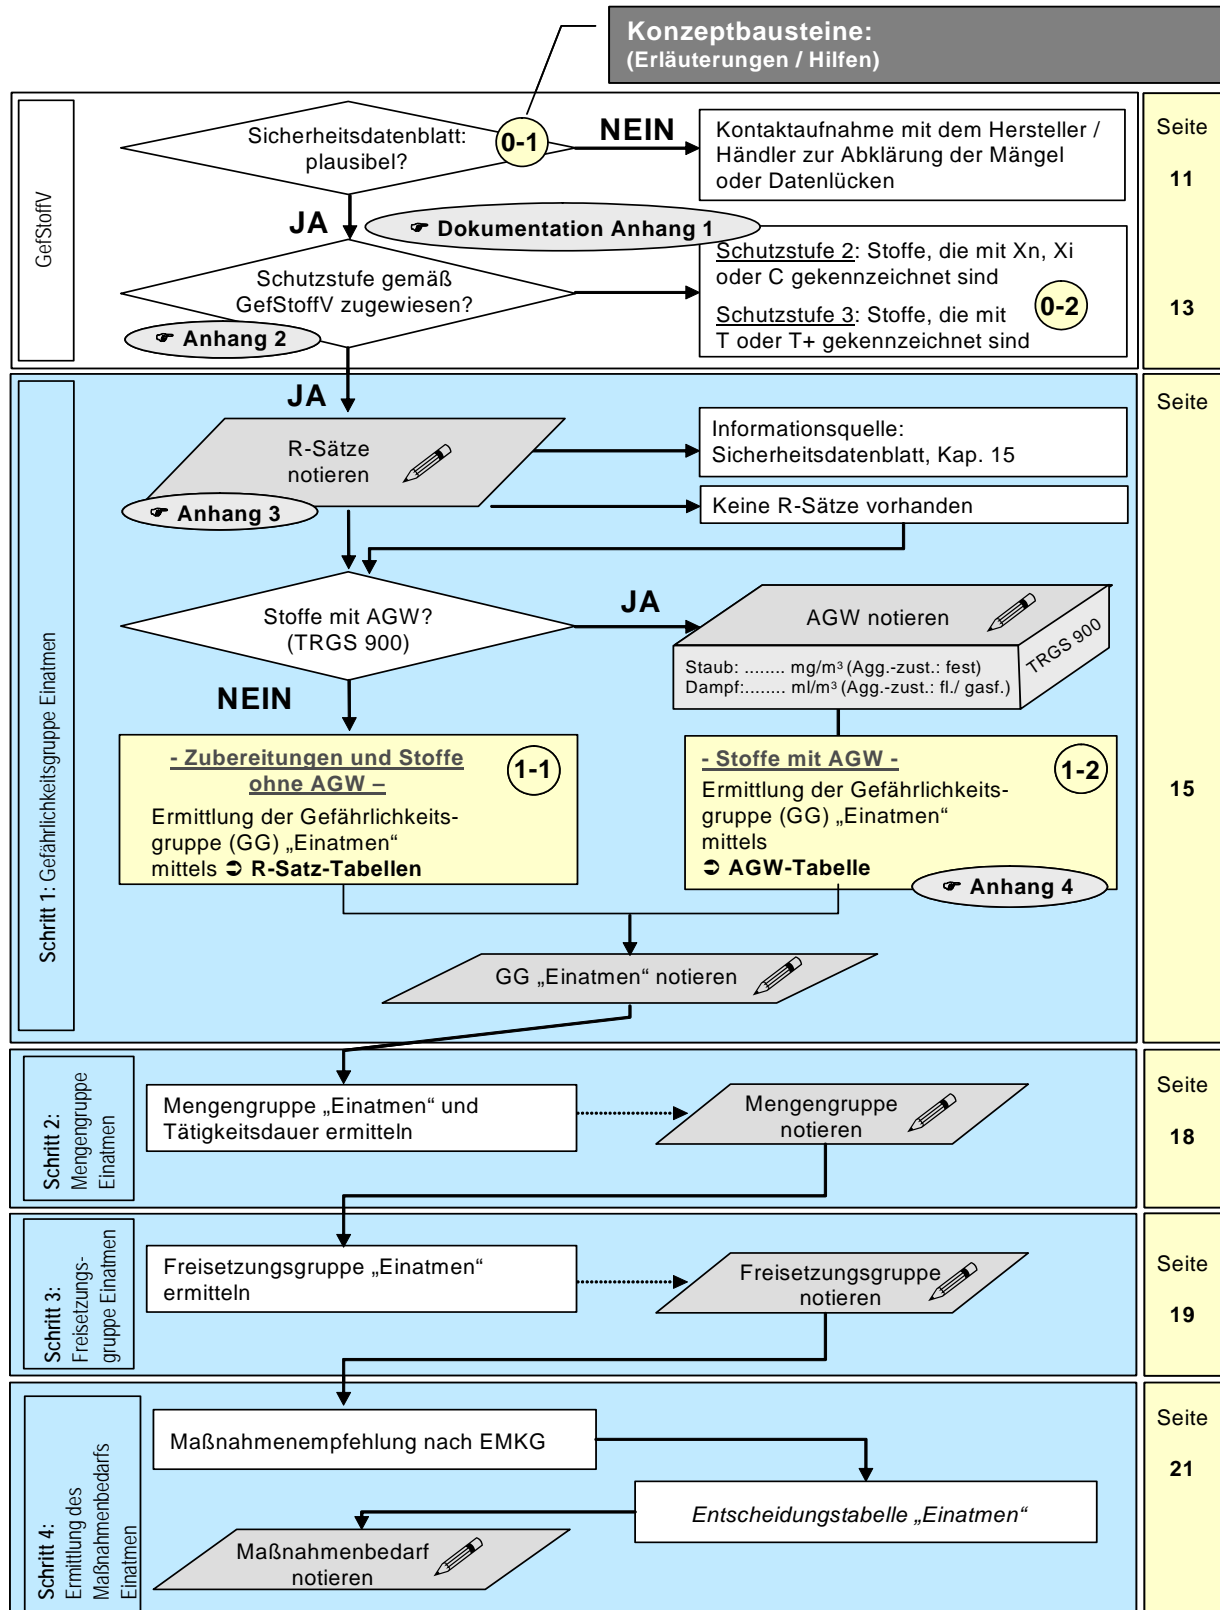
Konzeptbausteine:
(Erläuterungen / Hilfen)

GefStoffV

Sicherheitsdatenblatt: plausibel?

0-1

NEIN

Kontaktaufnahme mit dem Hersteller / Händler zur Abklärung der Mängel oder Datenlücken

Seite

11

JA

☛ Dokumentation Anhang 1

Schutzstufe gemäß GefStoffV zugewiesen?

☛ Anhang 2

Schutzstufe 2: Stoffe, die mit Xn, Xi oder C gekennzeichnet sind

Schutzstufe 3: Stoffe, die mit T oder T+ gekennzeichnet sind

0-2

13

Schritt 1: Gefährlichkeitsgruppe Einatmen

JA

R-Sätze notieren

☛ Anhang 3

Informationsquelle: Sicherheitsdatenblatt, Kap. 15

Keine R-Sätze vorhanden

Seite

Stoffe mit AGW? (TRGS 900)

JA

AGW notieren

TRGS 900

Staub: ........ mg/m³ (Agg.-zust.: fest)
Dampf:........ ml/m³ (Agg.-zust.: fl./ gasf.)

NEIN

- Zubereitungen und Stoffe ohne AGW –

1-1

Ermittlung der Gefährlichkeitsgruppe (GG) „Einatmen“ mittels ➲ R-Satz-Tabellen

- Stoffe mit AGW -

1-2

Ermittlung der Gefährlichkeitsgruppe (GG) „Einatmen“ mittels
➲ AGW-Tabelle

☛ Anhang 4

15

GG „Einatmen“ notieren

Schritt 2: Mengengruppe Einatmen

Mengengruppe „Einatmen“ und Tätigkeitsdauer ermitteln

Mengengruppe notieren

Seite

18

Schritt 3: Freisetzungsgruppe Einatmen

Freisetzungsgruppe „Einatmen“ ermitteln

Freisetzungsgruppe notieren

Seite

19

Schritt 4: Ermittlung des Maßnahmenbedarfs Einatmen

Maßnahmenempfehlung nach EMKG

Entscheidungstabelle „Einatmen“

Maßnahmenbedarf notieren

Seite

21